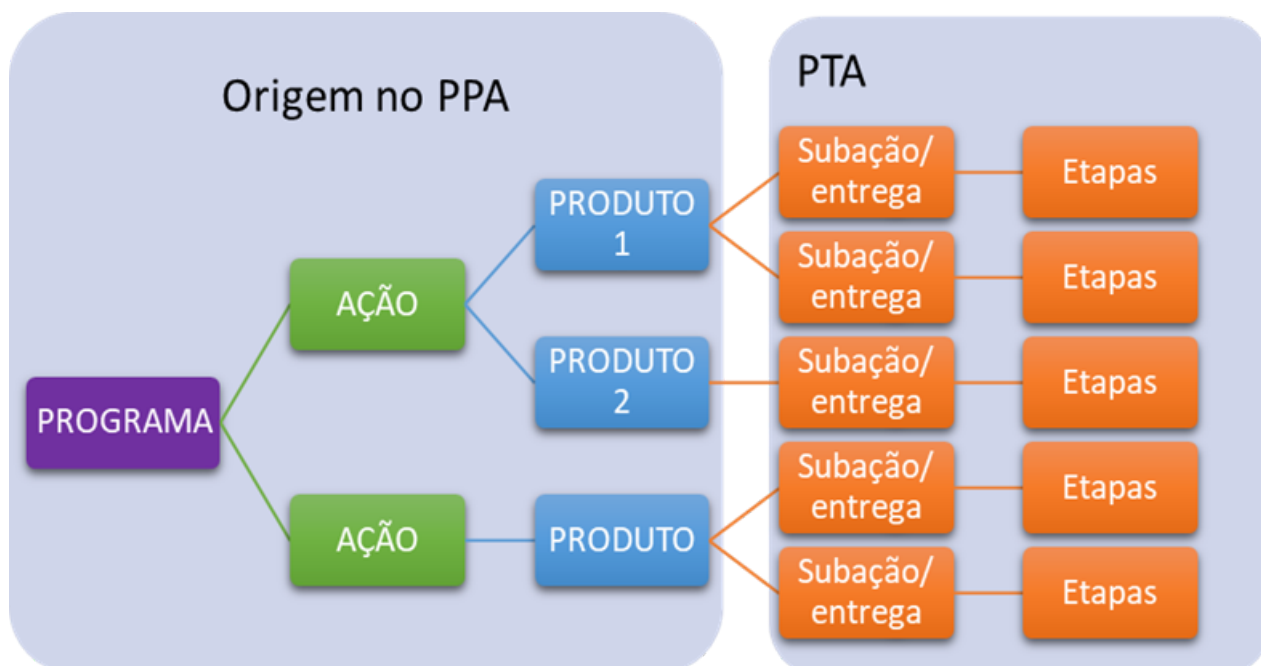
Origem no PPA

PTA

PROGRAMA

AÇÃO

PRODUTO 1

Subação/ entrega

Etapas

Subação/ entrega

Etapas

PRODUTO 2

Subação/ entrega

Etapas

AÇÃO

PRODUTO

Subação/ entrega

Etapas

Subação/ entrega

Etapas